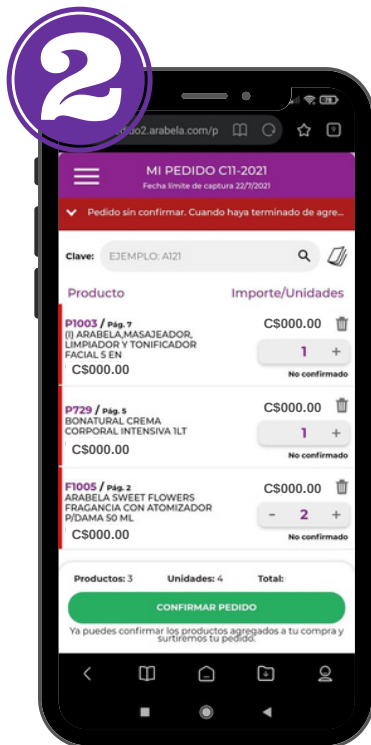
2

pedido2.arabela.com/p

MI PEDIDO C11-2021

Fecha límite de captura 22/7/2021

Pedido sin confirmar. Cuando haya terminado de agre...

Clave: EJEMPLO: A121

Producto

Importe/Unidades

P1003 / Pág. 7
(I) ARABELA,MASAJEADOR, LIMPIADOR Y TONIFICADOR FACIAL 5 EN
C$000.00

C$000.00

1 +

No confirmado

P729 / Pág. 5
BONATURAL CREMA CORPORAL INTENSIVA 1LT
C$000.00

C$000.00

1 +

No confirmado

F1005 / Pág. 2
ARABELA SWEET FLOWERS FRAGANCIA CON ATOMIZADOR P/DAMA 50 ML
C$000.00

C$000.00

- 2 +

No confirmado

Productos: 3

Unidades: 4

Total:

CONFIRMAR PEDIDO

Ya puedes confirmar los productos agregados a tu compra y surtiremos tu pedido.